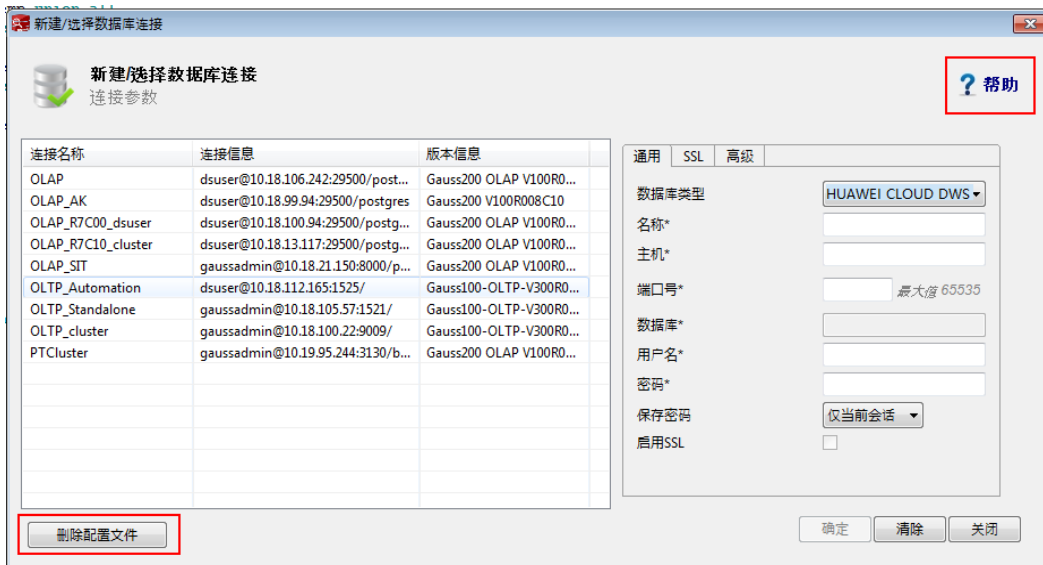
新建/选择数据库连接

新建/选择数据库连接
连接参数

帮助

| 连接名称 | 连接信息 | 版本信息 |
|---|---|---|
| OLAP | dsuser@10.18.106.242:29500/post... | Gauss200 OLAP V100R0... |
| OLAP_AK | dsuser@10.18.99.94:29500/postgres | Gauss200 V100R008C10 |
| OLAP_R7C00_dsuser | dsuser@10.18.100.94:29500/postg... | Gauss200 OLAP V100R0... |
| OLAP_R7C10_cluster | dsuser@10.18.13.117:29500/postg... | Gauss200 OLAP V100R0... |
| OLAP_SIT | gaussadmin@10.18.21.150:8000/p... | Gauss200 OLAP V100R0... |
| OLTP_Automation | dsuser@10.18.112.165:1525/ | Gauss100-OLTP-V300R0... |
| OLTP_Standalone | gaussadmin@10.18.105.57:1521/ | Gauss100-OLTP-V300R0... |
| OLTP_cluster | gaussadmin@10.18.100.22:9009/ | Gauss100-OLTP-V300R0... |
| PTCluster | gaussadmin@10.19.95.244:3130/b... | Gauss200 OLAP V100R0... |

通用 SSL 高级

数据库类型 HUAWEI CLOUD DWS
名称*
主机*
端口号* 最大值 65535
数据库*
用户名*
密码*
保存密码 仅当前会话
启用SSL

删除配置文件

确定 清除 关闭